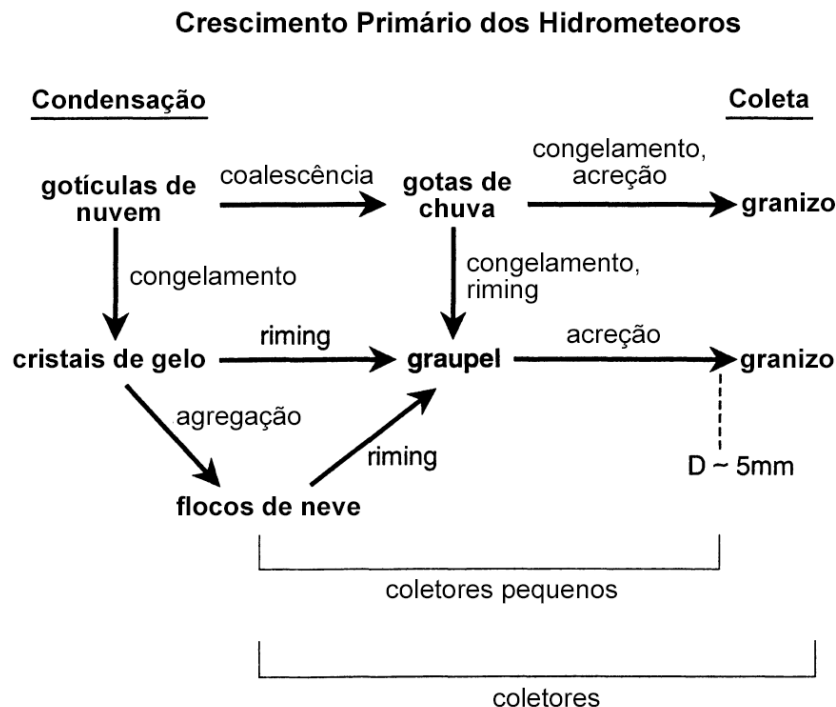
Crescimento Primário dos Hidrometeoros

Condensação

Coleta

gotículas de nuvem

coalescência

gotas de chuva

congelamento, acreção

granizo

congelamento

congelamento, riming

cristais de gelo

riming

graupel

acreção

granizo

agregação

riming

D ~ 5mm

flocos de neve

coletores pequenos

coletores